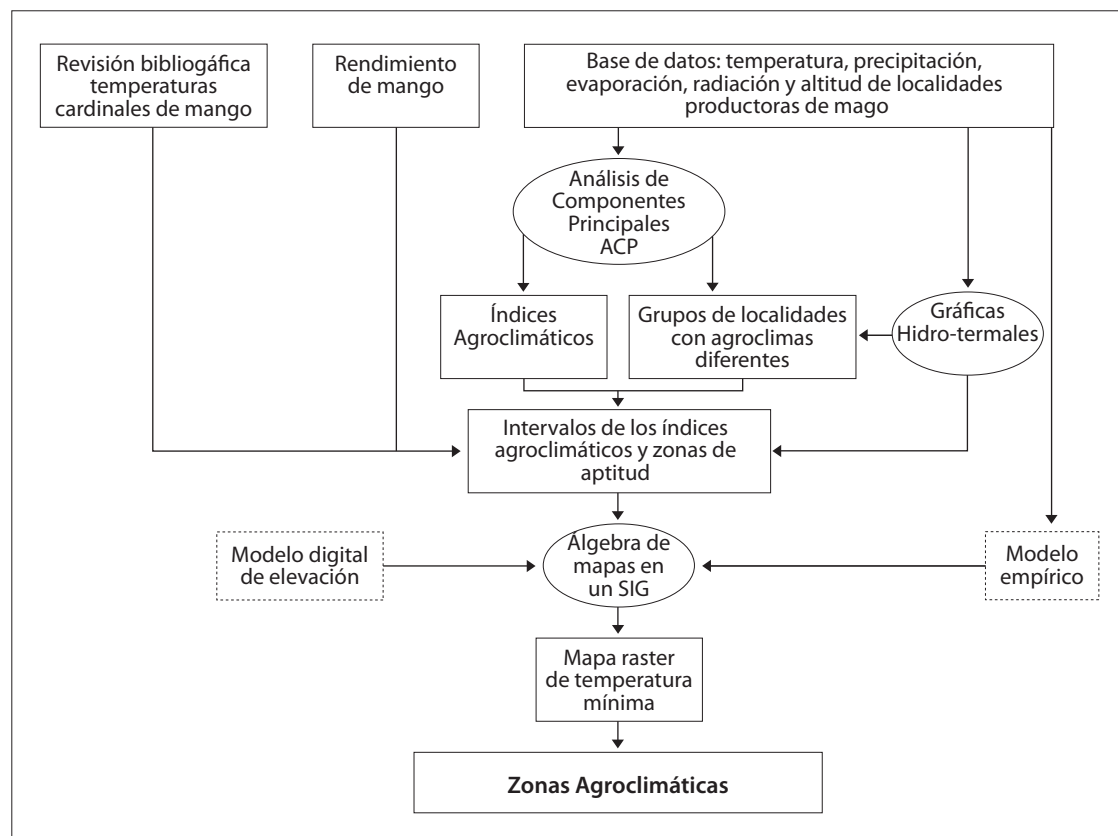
Revisión bibliogáfica temperaturas cardinales de mango

Rendimiento de mango

Base de datos: temperatura, precipitación, evaporación, radiación y altitud de localidades productoras de mago

Análisis de Componentes Principales ACP

Índices Agroclimáticos

Grupos de localidades con agroclimas diferentes

Gráficas Hidro-termales

Intervalos de los índices agroclimáticos y zonas de aptitud

Modelo digital de elevación

Álgebra de mapas en un SIG

Modelo empírico

Mapa raster de temperatura mínima

**Zonas Agroclimáticas**